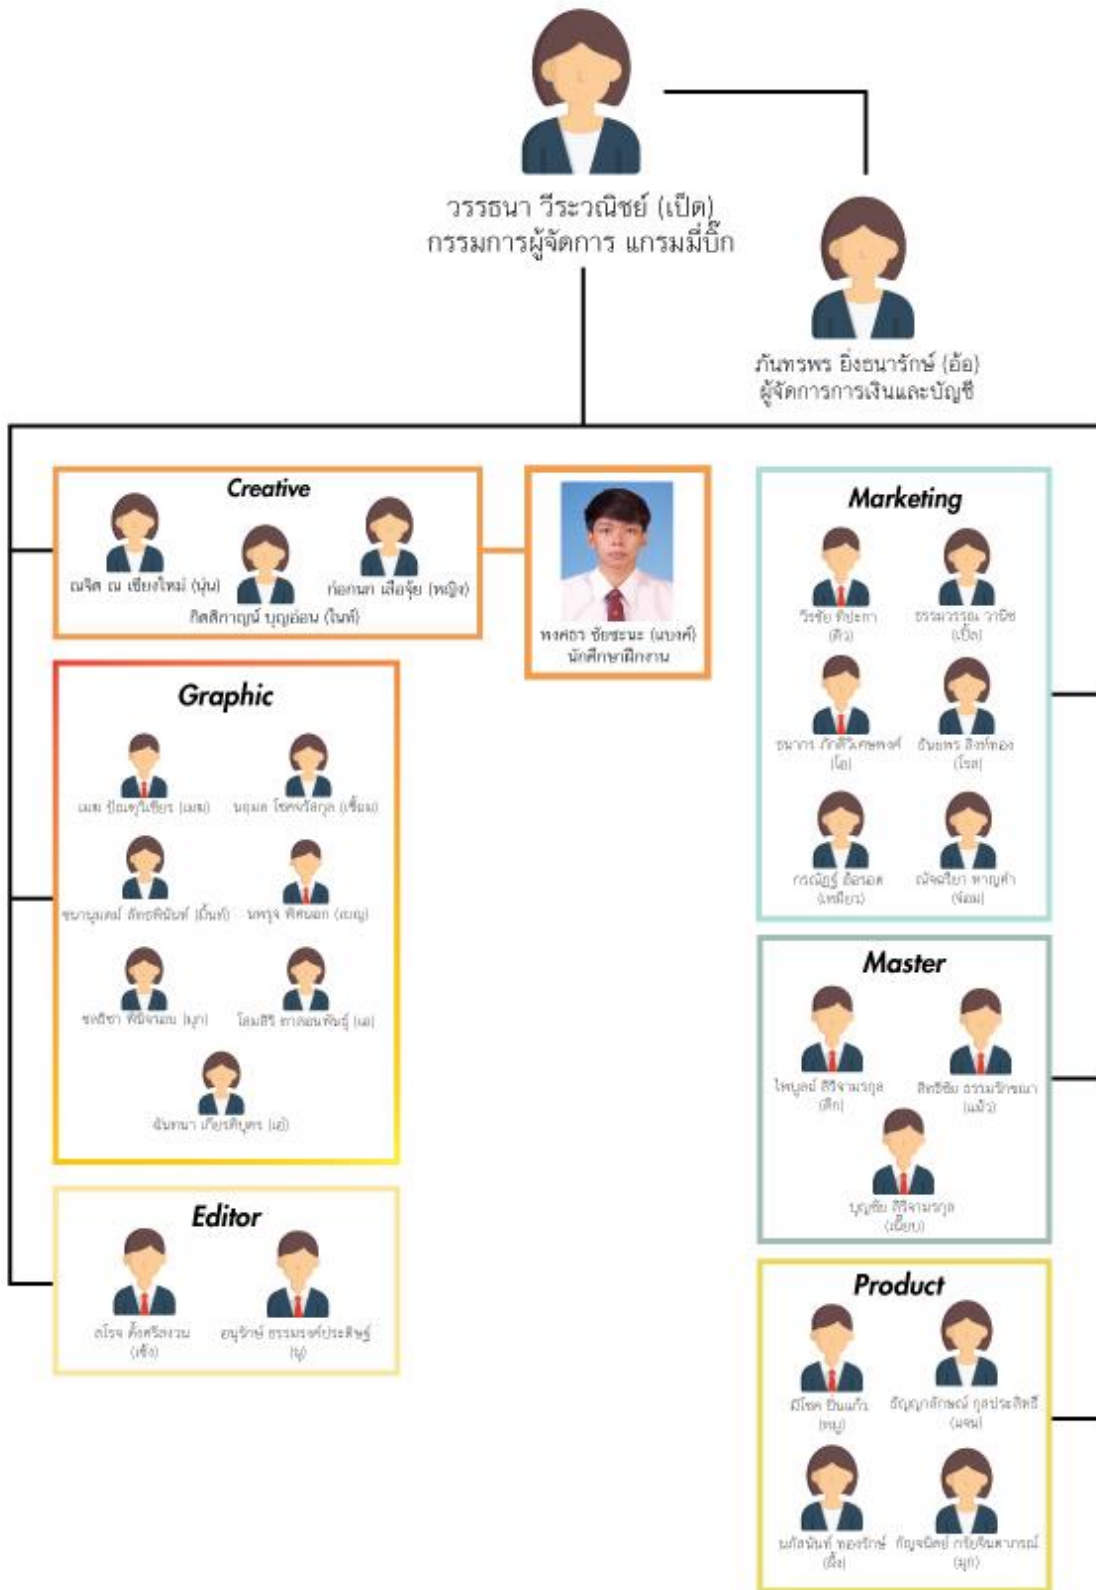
วรรธนา วีระวณิชย์ (เป็ด)
กรรมการผู้จัดการ แกรมมี่บิ๊ก

ภันทรพร ยิ่งธนารักษ์ (อ้อ)
ผู้จัดการการเงินและบัญชี

Creative

ณจิต ณ เชียงใหม่ (นุ่น)
กิตติกาญจน์ บุญอ่อน (ไนท์)
ก่อกนก เสือจุ้ย (หญิง)

พงศธร ชัยชนะ (นงค์)
นักศึกษาฝึกงาน

Graphic

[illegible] (เมฆ)
นฤมล โชคชวลิตกุล (เชื่อม)
ชนาบุลคน์ ลัคนพินันท์ (มิ้นท์)
นพรุจ พิศนอก (ฌญ)
ชลธิชา พึงจานน (มุก)
โสมสิริ ภาคอนพันธุ์ (แอ)
อันทนา เกียรติบุตร (แอ้)

Editor

ถโรจ ตั้งศรีสงวน (เชิ่ง)
อนุรักษ์ ธรรมรงค์ประดิษฐ์ (นุ)

Marketing

วีรชัย ทิปะกา (ติว)
ธรรมวรรณ วานิช (เป็ด)
ธนากร ภักดีวิเศษพงศ์ (โอ)
อันยพร สิงห์ทอง (โรส)
กรณัฏฐ์ อ้อนอด (เหมียว)
ณัจฉริยา หาญคำ (ซ่อม)

Master

ไพบูลย์ สิริจามรกุล (ติก)
สิทธิชัย ธรรมรักษมา (แม้ว)
บุญชัย สิริจามรกุล (เอี้ยม)

Product

มีโชค ยืนแก้ว (หมู)
ธัญญาลักษณ์ กุลประสิทธิ์ (แจน)
นภัสนันท์ ทองรักษ์ (ติ๋ง)
กัญจนิตย์ กรัยจินดาภรณ์ (มุก)